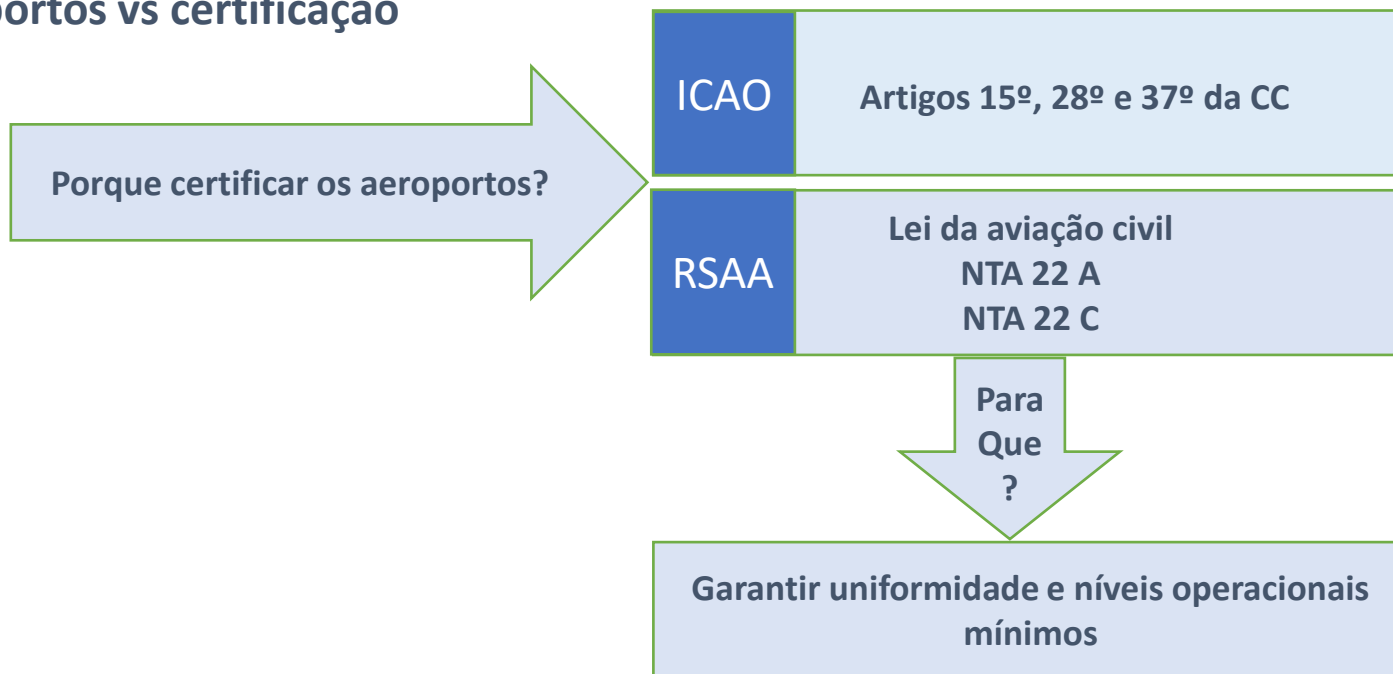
portos vs certificação

Porque certificar os aeroportos?

ICAO

Artigos 15º, 28º e 37º da CC

RSAA

Lei da aviação civil
NTA 22 A
NTA 22 C

Para Que ?

Garantir uniformidade e níveis operacionais mínimos